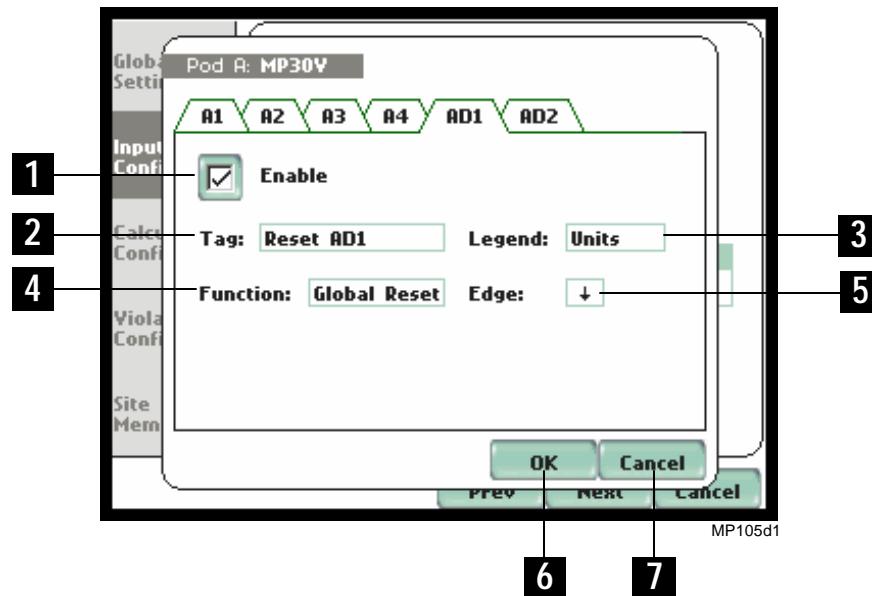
Globa
Setti

Input
Confi

Calcu
Confi

Viola
Confi

Site
Mem

Pod A: MP30V

A1 A2 A3 A4 AD1 AD2

1

Enable

2

Tag: Reset AD1

Legend: Units

3

4

Function: Global Reset

Edge: ↓

5

OK

Cancel

Prev

Next

Cancel

MP105d1

6

7